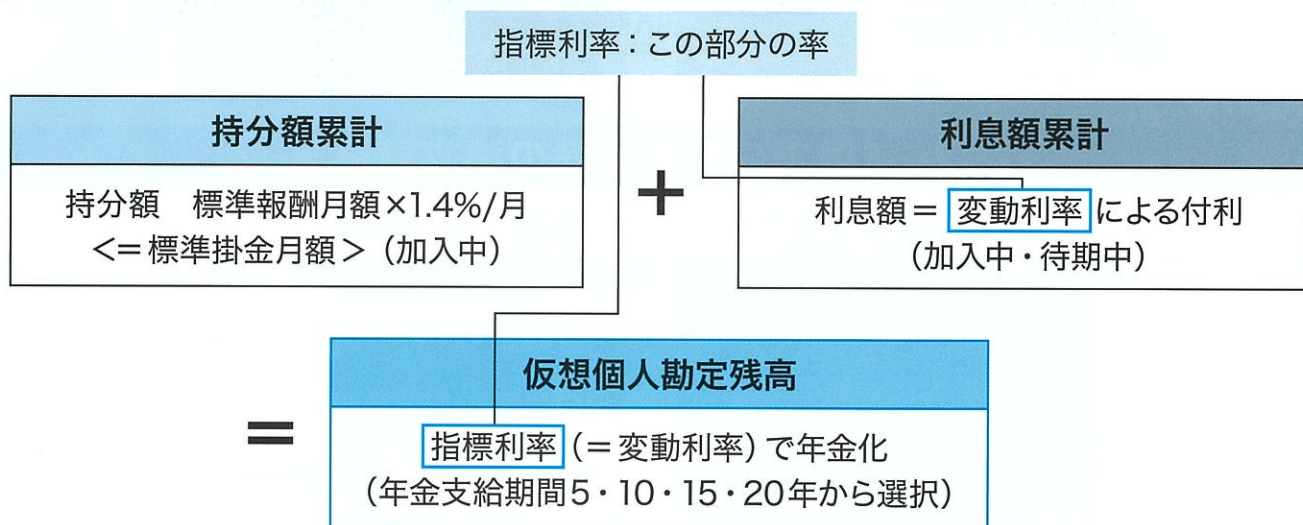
指標利率：この部分の率

持分額累計

持分額　標準報酬月額×1.4%/月
<＝標準掛金月額＞（加入中）

＋

利息額累計

利息額＝ 変動利率 による付利
（加入中・待期中）

＝

仮想個人勘定残高

指標利率（＝変動利率）で年金化
（年金支給期間5・10・15・20年から選択）